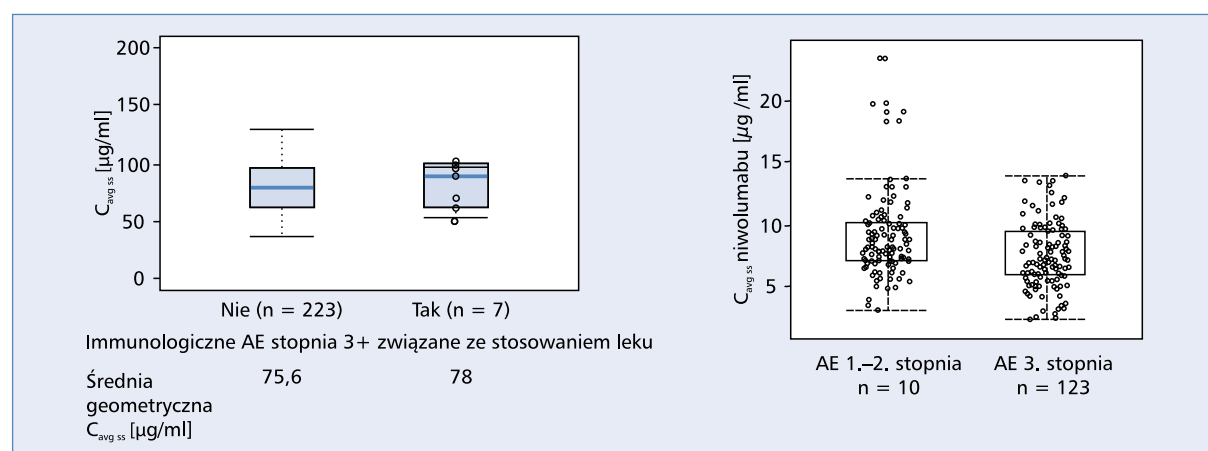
200

150

100

50

0

$C_{avg\ ss}$ [µg/ml]

Nie (n = 223)

Tak (n = 7)

Immunologiczne AE stopnia 3+ związane ze stosowaniem leku

| Średnia geometryczna $C_{avg\ ss}$ [µg/ml] | 75,6 | 78 |
|---|---|---|

20

15

10

5

$C_{avg\ ss}$ niwolumabu [µg /ml]

AE 1.–2. stopnia
n = 10

AE 3. stopnia
n = 123